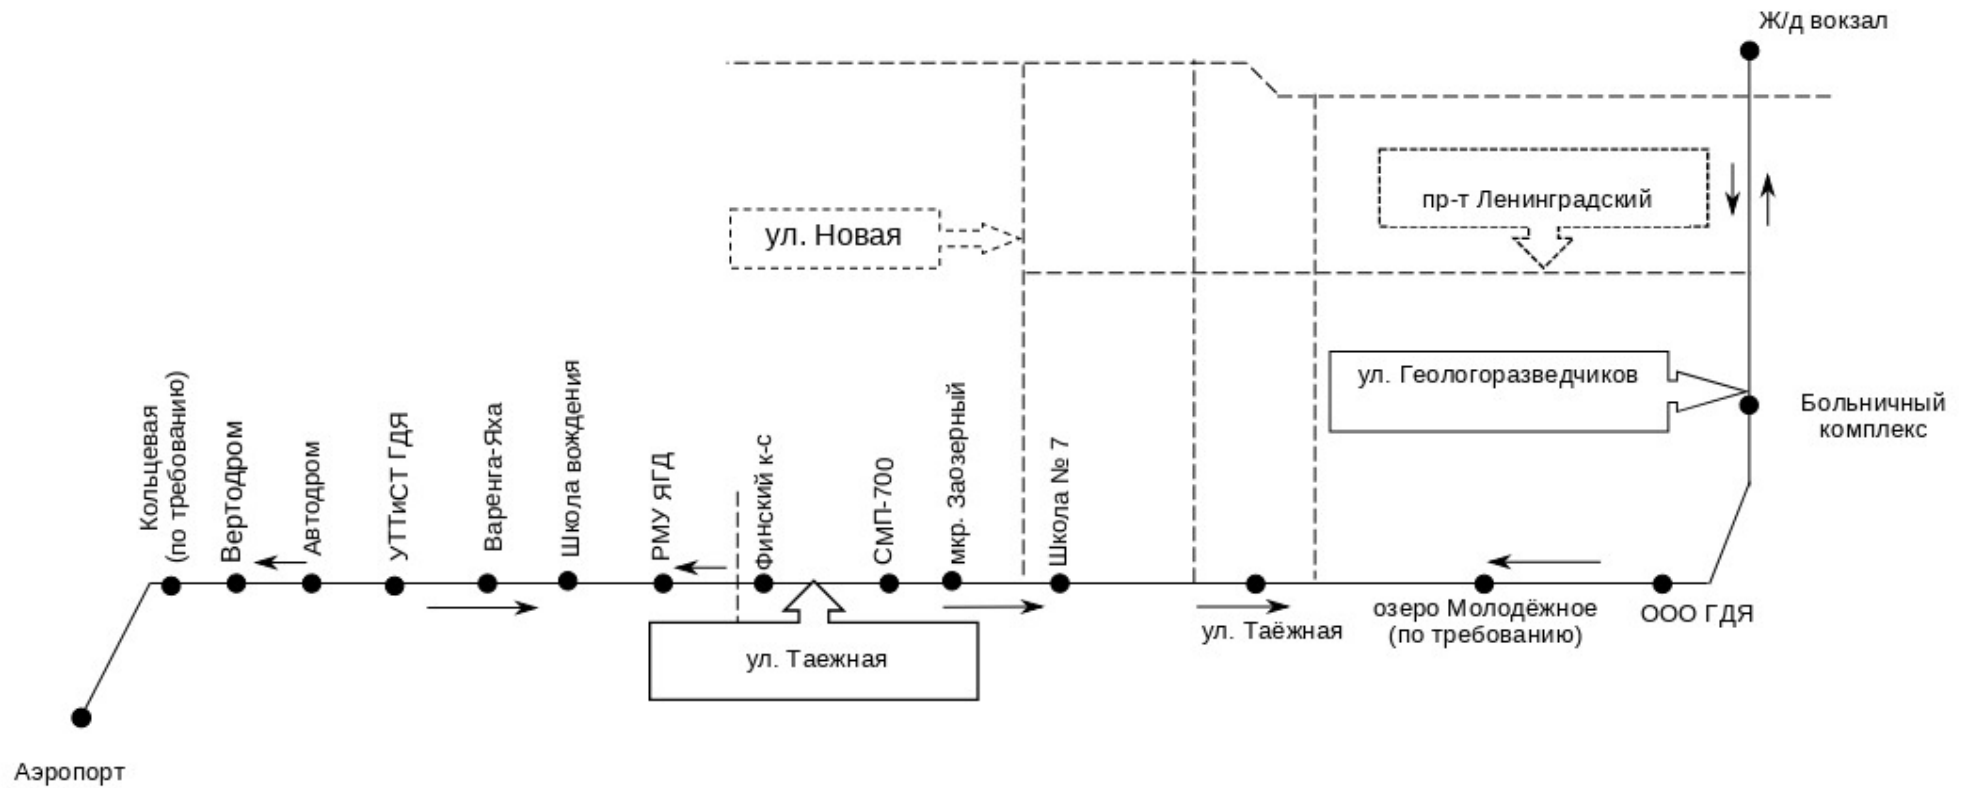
Ж/д вокзал

пр-т Ленинградский

ул. Новая

ул. Геологоразведчиков

Больничный комплекс

Кольцевая (по требованию)

Вертодром

Автодром

УТТиСТ ГДЯ

Варенга-Яха

Школа вождения

РМУ ЯГД

Финский к-с

СМП-700

мкр. ЗаОзерный

Школа № 7

ул. Таежная

ул. Таёжная

озеро Молодёжное (по требованию)

ООО ГДЯ

Аэропорт